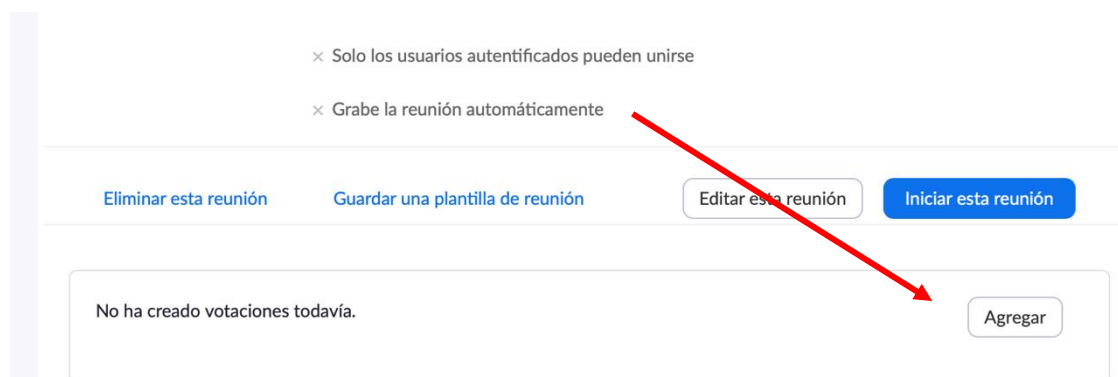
× Solo los usuarios autentificados pueden unirse

× Grabe la reunión automáticamente

Eliminar esta reunión

Guardar una plantilla de reunión

Editar esta reunión

Iniciar esta reunión

No ha creado votaciones todavía.

Agregar